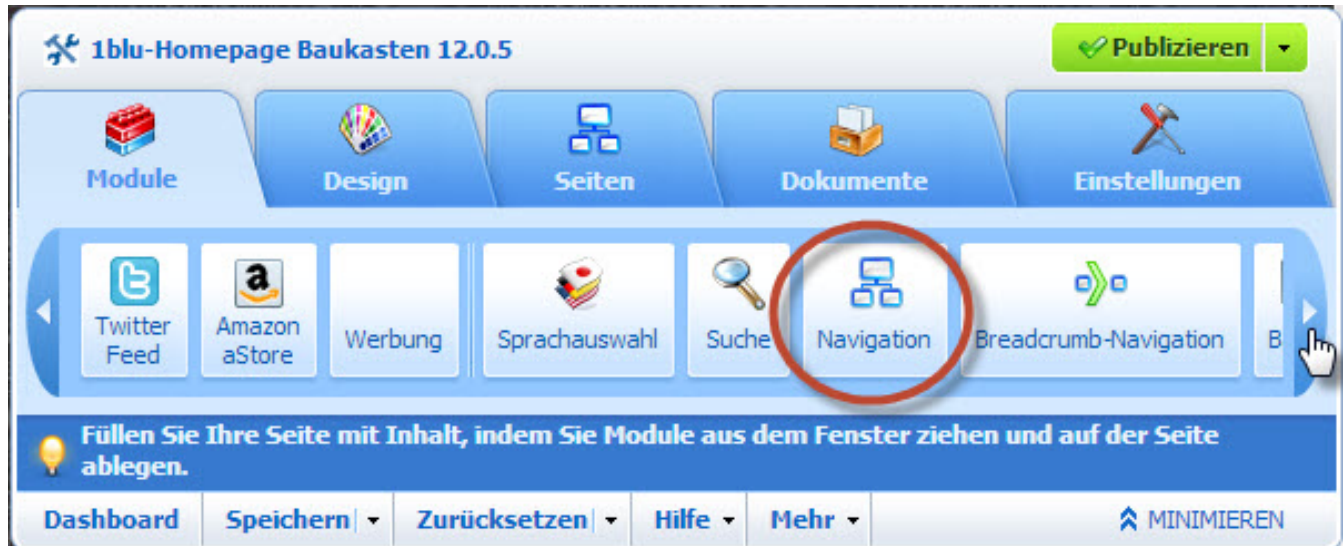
1blu-Homepage Baukasten 12.0.5

Publizieren

Module
Design
Seiten
Dokumente
Einstellungen

Twitter Feed
Amazon aStore
Werbung
Sprachauswahl
Suche
Navigation
Breadcrumb-Navigation
B

Füllen Sie Ihre Seite mit Inhalt, indem Sie Module aus dem Fenster ziehen und auf der Seite ablegen.

Dashboard
Speichern
Zurücksetzen
Hilfe
Mehr
MINIMIEREN